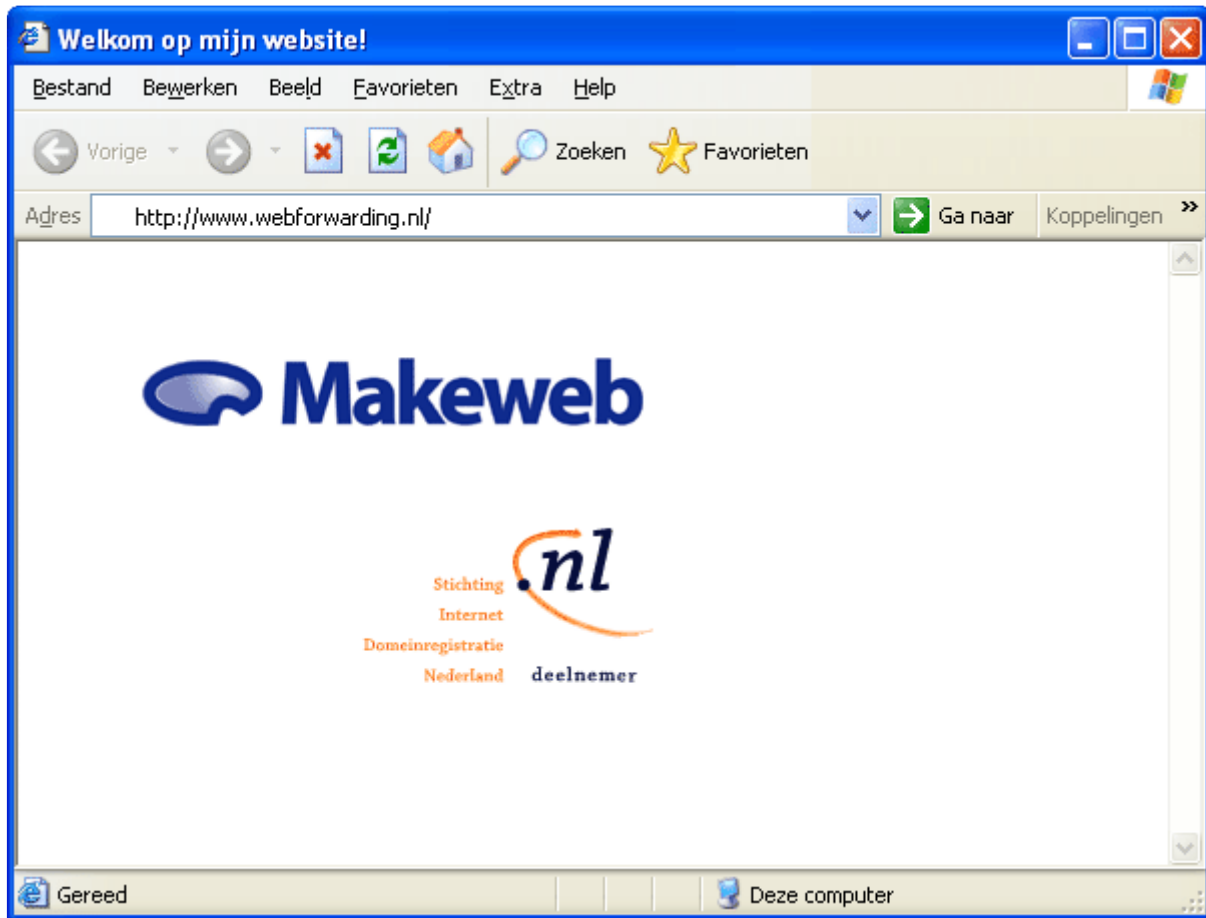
Welkom op mijn website!

Bestand Bewerken Beeld Favorieten Extra Help

Vorige Zoeken Favorieten

Adres http://www.webforwarding.nl/ Ga naar Koppelingen »

Makeweb

.nl

Stichting
Internet
Domeinregistratie
Nederland deelnemer

Gereed Deze computer